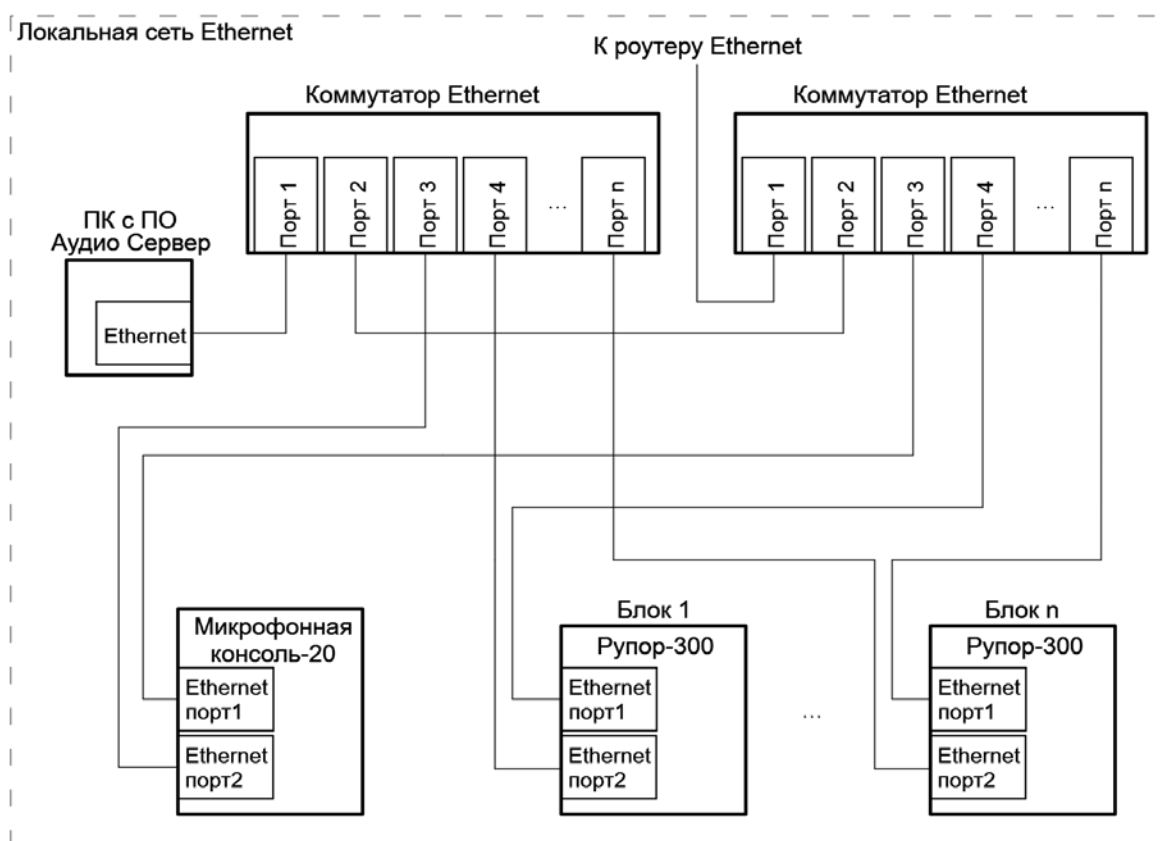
Локальная сеть Ethernet

К роутеру Ethernet

Коммутатор Ethernet

Порт 1
Порт 2
Порт 3
Порт 4
...
Порт n

Коммутатор Ethernet

Порт 1
Порт 2
Порт 3
Порт 4
...
Порт n

ПК с ПО Аудио Сервер

Ethernet

Микрофонная консоль-20

Ethernet порт1

Ethernet порт2

Блок 1

Рупор-300

Ethernet порт1

Ethernet порт2

...

Блок n

Рупор-300

Ethernet порт1

Ethernet порт2